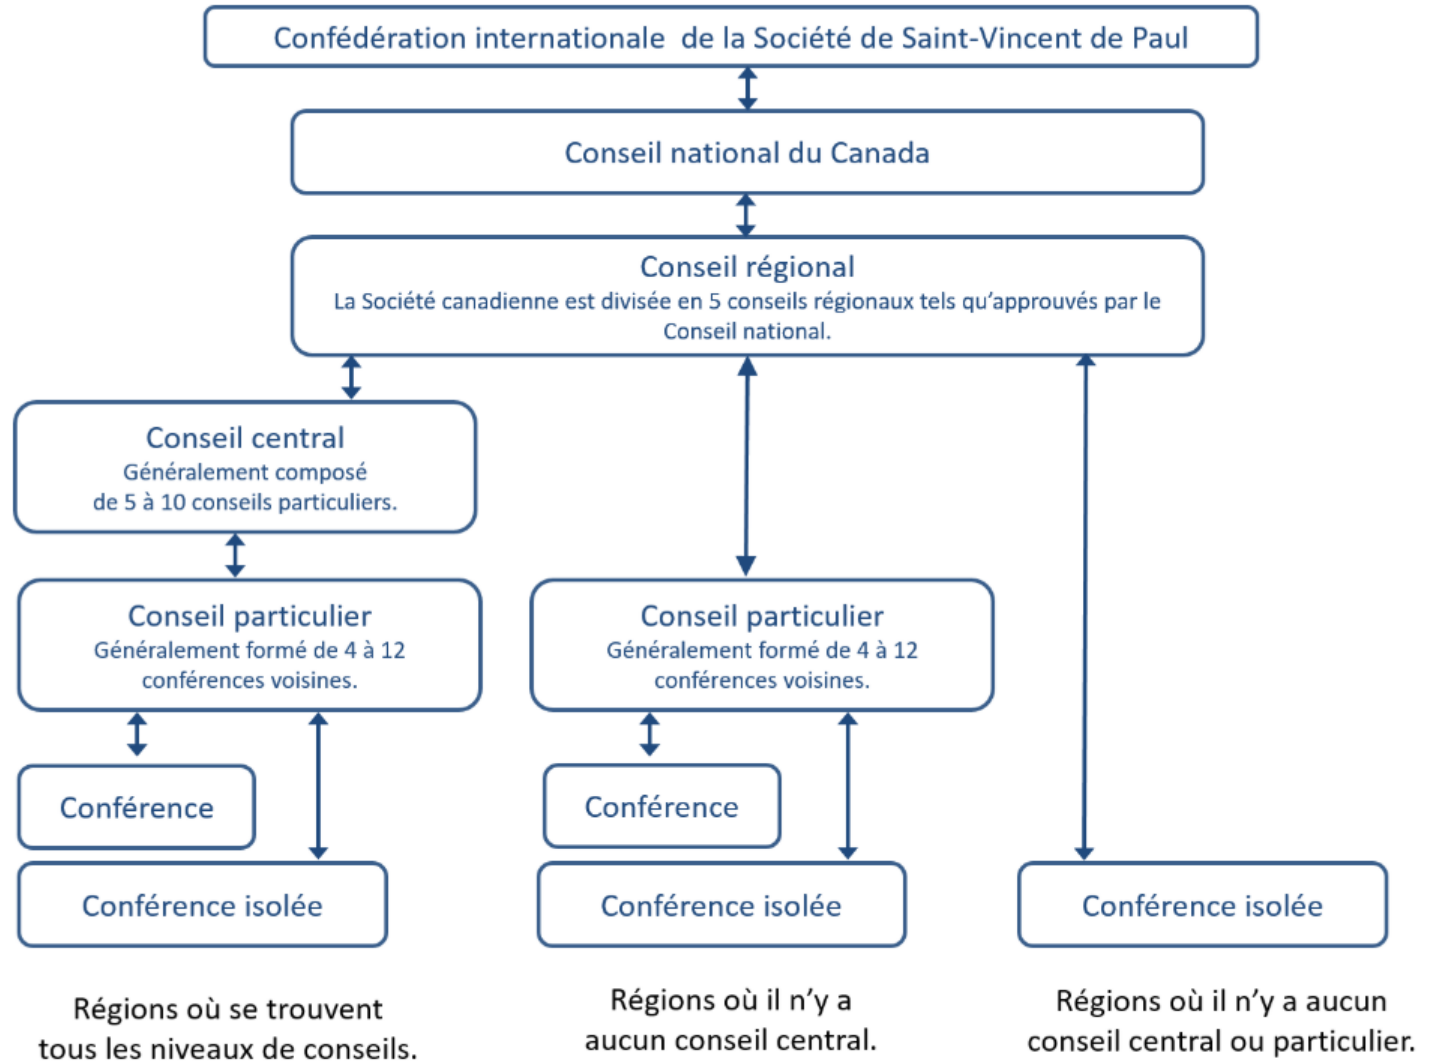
Confédération internationale de la Société de Saint-Vincent de Paul

Conseil national du Canada

Conseil régional
La Société canadienne est divisée en 5 conseils régionaux tels qu'approuvés par le Conseil national.

Conseil central
Généralement composé de 5 à 10 conseils particuliers.

Conseil particulier
Généralement formé de 4 à 12 conférences voisines.

Conseil particulier
Généralement formé de 4 à 12 conférences voisines.

Conférence

Conférence

Conférence isolée

Conférence isolée

Conférence isolée

Régions où se trouvent tous les niveaux de conseils.

Régions où il n'y a aucun conseil central.

Régions où il n'y a aucun conseil central ou particulier.